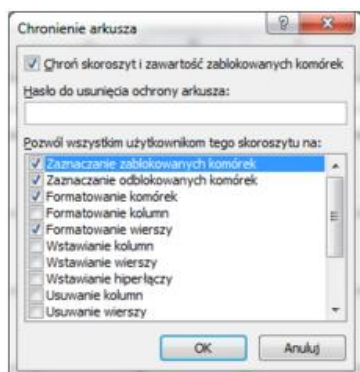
Chronienie arkusza

? X

Chroń skoroszyt i zawartość zablokowanych komórek

Hasło do usunięcia ochrony arkusza:

Pozwól wszystkim użytkownikom tego skoroszytu na:

Zaznaczanie zablokowanych komórek
Zaznaczanie odblokowanych komórek
Formatowanie komórek
Formatowanie kolumn
Formatowanie wierszy
Wstawianie kolumn
Wstawianie wierszy
Wstawianie hiperłączy
Usuwanie kolumn
Usuwanie wierszy

OK
Anuluj